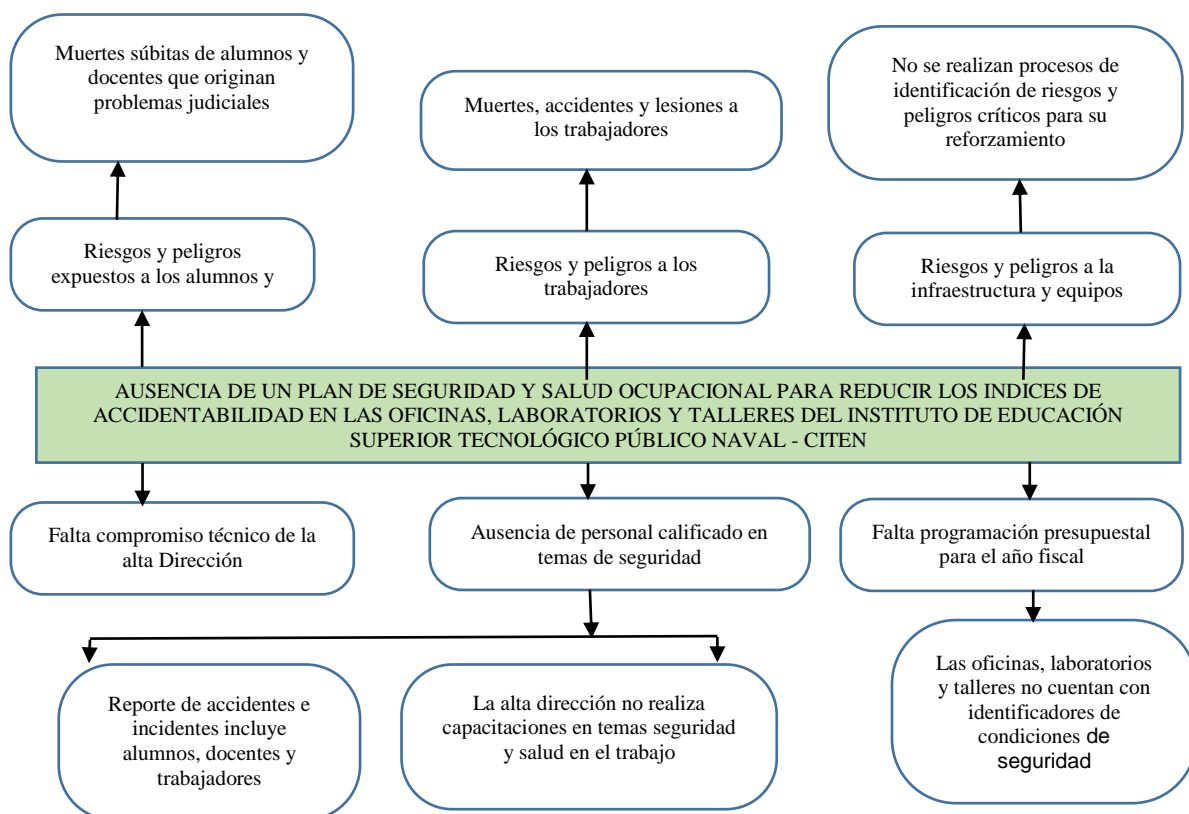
Muertes súbitas de alumnos y docentes que originan problemas judiciales

Muertes, accidentes y lesiones a los trabajadores

No se realizan procesos de identificación de riesgos y peligros críticos para su reforzamiento

Riesgos y peligros expuestos a los alumnos y

Riesgos y peligros a los trabajadores

Riesgos y peligros a la infraestructura y equipos

AUSENCIA DE UN PLAN DE SEGURIDAD Y SALUD OCUPACIONAL PARA REDUCIR LOS INDICES DE ACCIDENTABILIDAD EN LAS OFICINAS, LABORATORIOS Y TALLERES DEL INSTITUTO DE EDUCACIÓN SUPERIOR TECNOLÓGICO PÚBLICO NAVAL - CITEN

Falta compromiso técnico de la alta Dirección

Ausencia de personal calificado en temas de seguridad

Falta programación presupuestal para el año fiscal

Reporte de accidentes e incidentes incluye alumnos, docentes y trabajadores

La alta dirección no realiza capacitaciones en temas seguridad y salud en el trabajo

Las oficinas, laboratorios y talleres no cuentan con identificadores de condiciones de seguridad